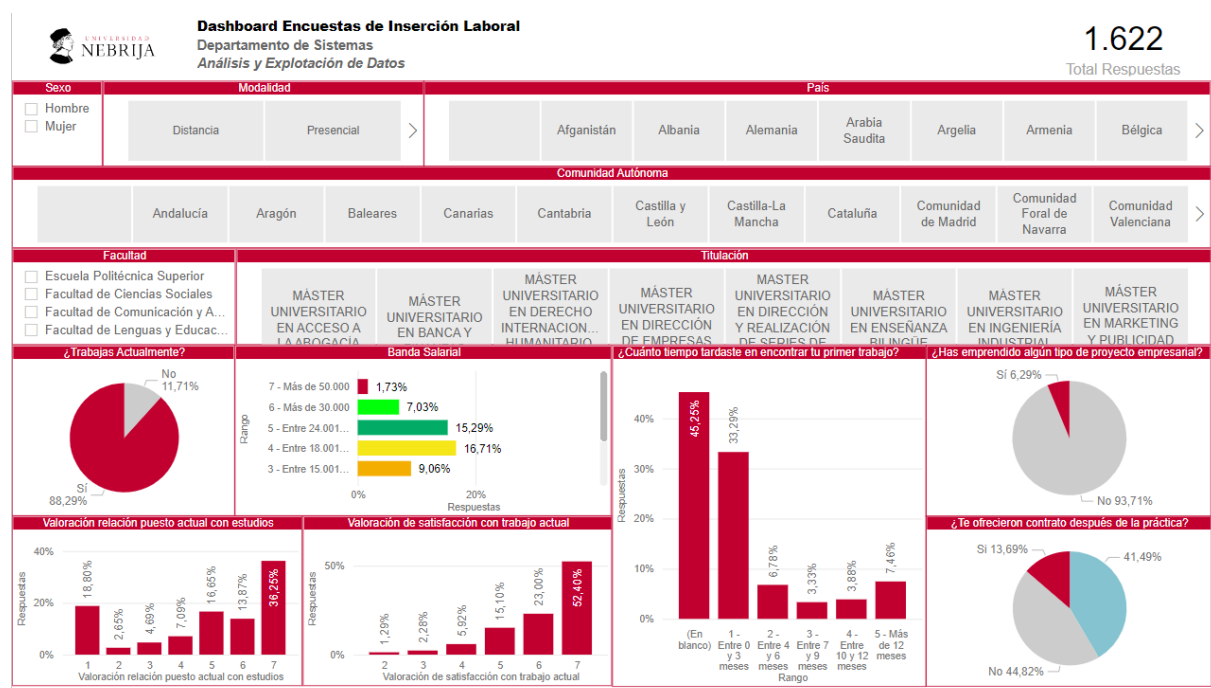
UNIVERSIDAD NEBRIJA

Dashboard Encuestas de Inserción Laboral
Departamento de Sistemas
Análisis y Explotación de Datos

1.622
Total Respuestas

Sexo
Hombre
Mujer

Modalidad
Distancia
Presencial

País
Afganistán
Albania
Alemania
Arabia Saudita
Argelia
Armenia
Bélgica

Comunidad Autónoma
Andalucía
Aragón
Baleares
Canarias
Cantabria
Castilla y León
Castilla-La Mancha
Cataluña
Comunidad de Madrid
Comunidad Foral de Navarra
Comunidad Valenciana

Facultad
Escuela Politécnica Superior
Facultad de Ciencias Sociales
Facultad de Comunicación y A...
Facultad de Lenguas y Educac...

Titulación
MÁSTER UNIVERSITARIO EN ACCESO A LA ABOGACÍA
MÁSTER UNIVERSITARIO EN BANCA Y
MÁSTER UNIVERSITARIO EN DERECHO INTERNACION... HUMANITARIO
MÁSTER UNIVERSITARIO EN DIRECCIÓN DE EMPRESAS
MÁSTER UNIVERSITARIO EN DIRECCIÓN Y REALIZACIÓN DE SERIES DE
MÁSTER UNIVERSITARIO EN ENSEÑANZA BILINGÜE
MÁSTER UNIVERSITARIO EN INGENIERÍA INDUSTRIAL
MÁSTER UNIVERSITARIO EN MARKETING Y PUBLICIDAD

¿Trabajas Actualmente?
No 11,71%
Sí 88,29%

Banda Salarial
Rango
7 - Más de 50.000 1,73%
6 - Más de 30.000 7,03%
5 - Entre 24.001... 15,29%
4 - Entre 18.001... 16,71%
3 - Entre 15.001... 9,06%
0% 20%
Respuestas

¿Cuánto tiempo tardaste en encontrar tu primer trabajo?
Respuestas
40%
30%
20%
10%
0%
45,25% 33,29% 6,78% 3,33% 3,88% 7,46%
(En blanco)
1 - Entre 0 y 3 meses
2 - Entre 4 y 6 meses
3 - Entre 7 y 9 meses
4 - Entre 10 y 12 meses
5 - Más de 12 meses
Rango

¿Has emprendido algún tipo de proyecto empresarial?
Sí 6,29%
No 93,71%

Valoración relación puesto actual con estudios
Respuestas
40%
20%
0%
18,80% 2,65% 4,69% 7,09% 16,65% 13,87% 36,25%
1 2 3 4 5 6 7
Valoración relación puesto actual con estudios

Valoración de satisfacción con trabajo actual
Respuestas
50%
0%
1,29% 2,28% 5,92% 15,10% 23,00% 52,40%
2 3 4 5 6 7
Valoración de satisfacción con trabajo actual

¿Te ofrecieron contrato después de la práctica?
Sí 13,69%
41,49%
No 44,82%